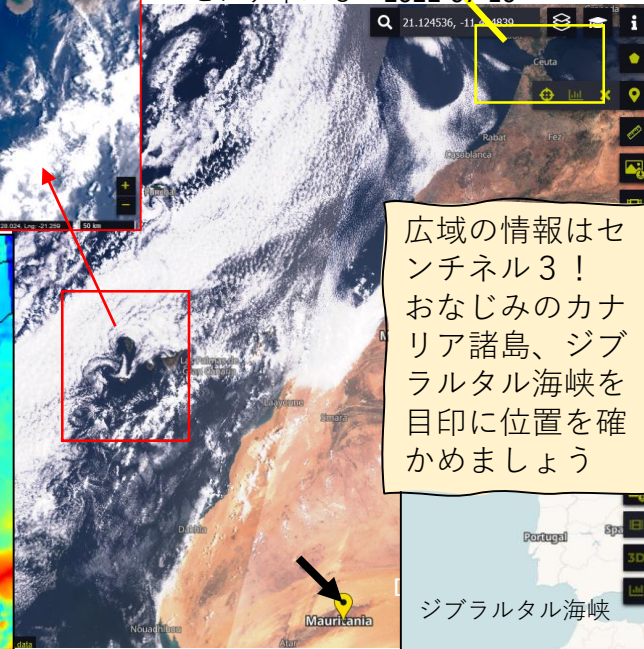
2022-8-20

21.124536, -11.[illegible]4839

Ceuta

Rabat

Casablanca

28.024, Lng: -21.259

50 km

Las Palmas de Gran Canaria

Laayoune

Smara

Dakhla

Nouadhibou

Atar

Mauritania

Portugal

Spa

3D

広域の情報はセンチネル３！
おなじみのカナリア諸島、ジブラルタル海峡を目印に位置を確かめましょう

ジブラルタル海峡

data